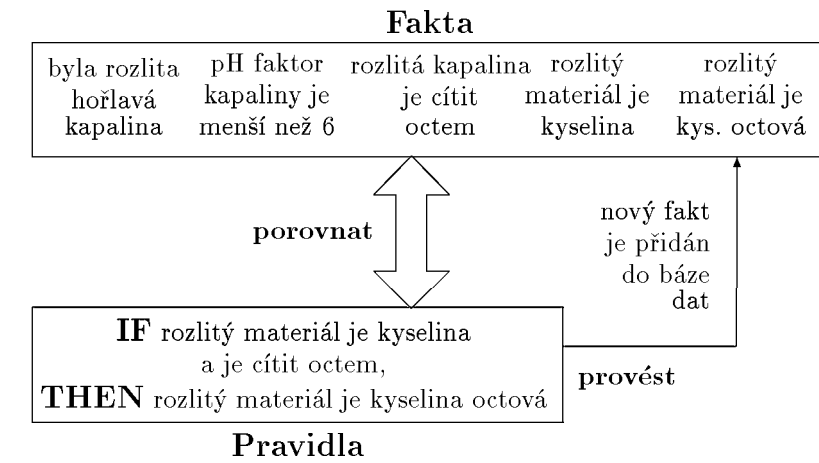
Fakta

byla rozlita hořlavá kapalina

pH faktor kapaliny je menší než 6

rozlitá kapalina je cítit octem

rozlitý materiál je kyselina

rozlitý materiál je kys. octová

porovnat

nový fakt je přidán do báze dat

IF rozlitý materiál je kyselina a je cítit octem,
THEN rozlitý materiál je kyselina octová

provést

Pravidla